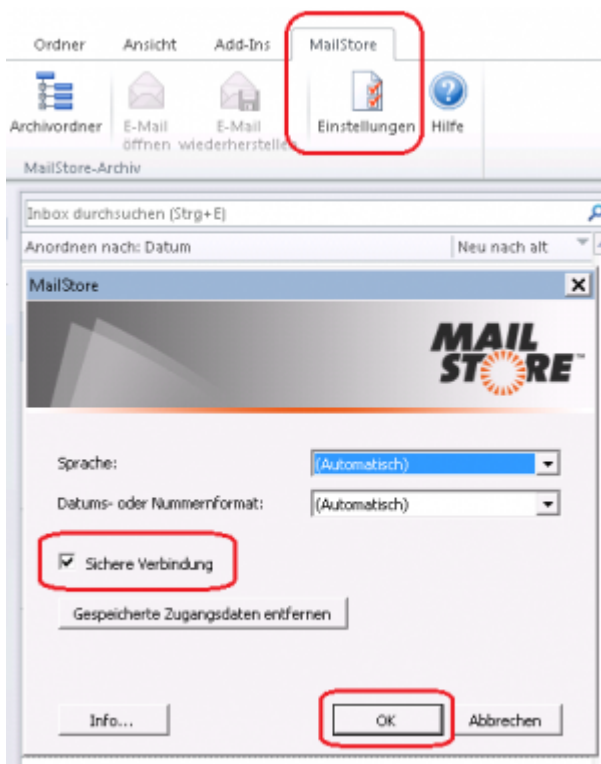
Ordner Ansicht Add-Ins MailStore

Archivordner E-Mail öffnen E-Mail wiederherstellen Einstellungen Hilfe

MailStore-Archiv

Inbox durchsuchen (Strg+E)

Anordnen nach: Datum Neu nach alt

MailStore

MAIL STORE™

Sprache: (Automatisch)

Datums- oder Nummernformat: (Automatisch)

Sichere Verbindung

Gespeicherte Zugangsdaten entfernen

Info... OK Abbrechen